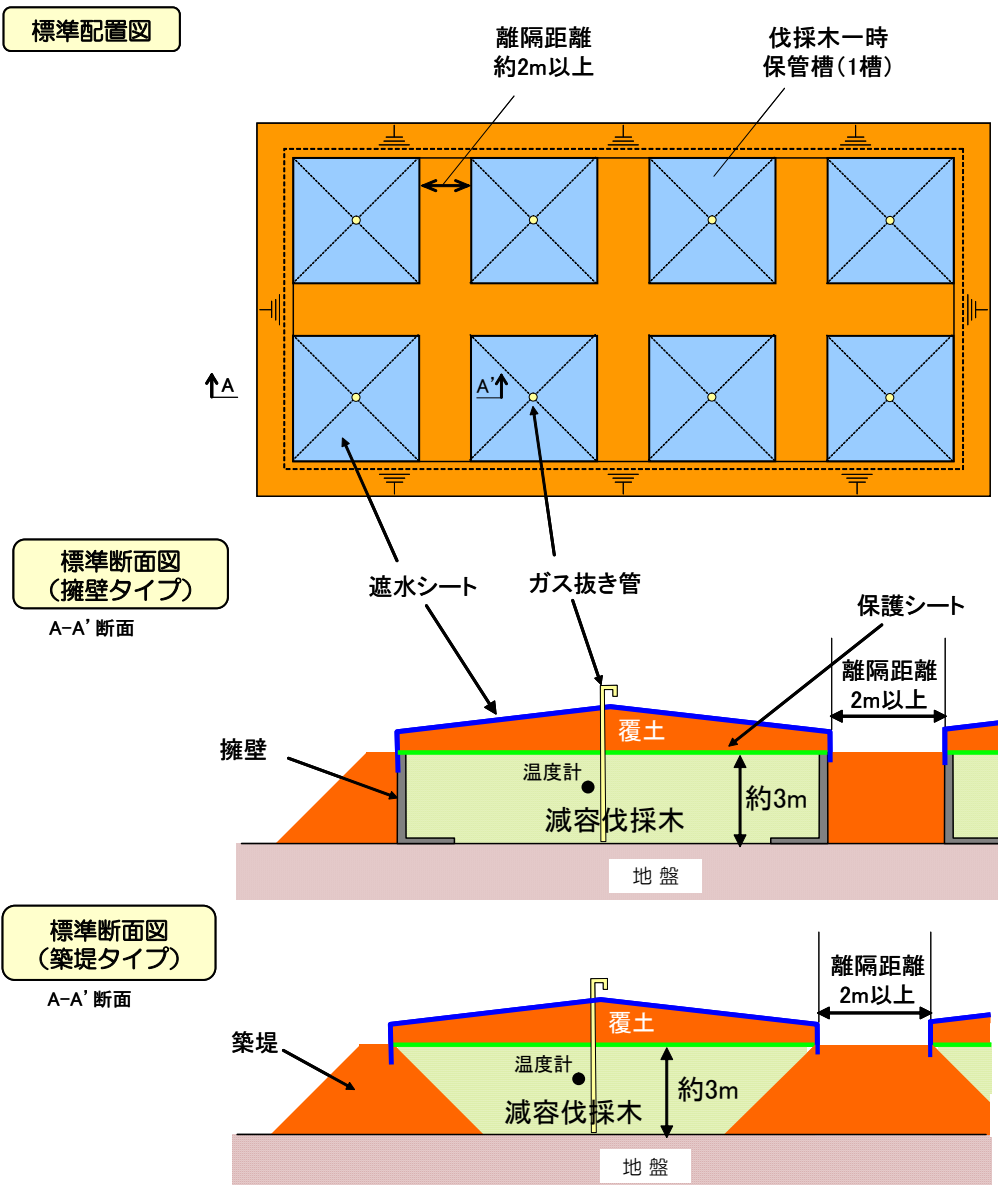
標準配置図

離隔距離
約2m以上

伐採木一時
保管槽(1槽)

A

A'

標準断面図
(擁壁タイプ)

A-A' 断面

遮水シート

ガス抜き管

保護シート

離隔距離
2m以上

覆土

擁壁

温度計

減容伐採木

約3m

地 盤

標準断面図
(築堤タイプ)

A-A' 断面

離隔距離
2m以上

覆土

築堤

温度計

減容伐採木

約3m

地 盤